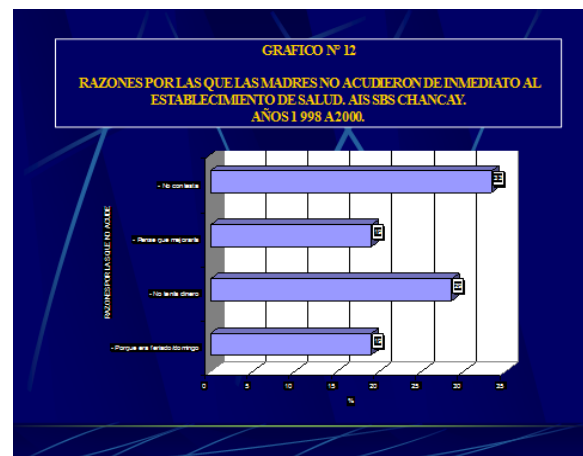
GRAFICO N° 12

RAZONES POR LAS QUE LAS MADRES NO ACUDIERON DE INMEDIATO AL ESTABLECIMIENTO DE SALUD. AIS SBS CHANCAY. AÑOS 1 998 A 2000.

RAZONES POR LAS QUE NO ACUDE

- No contesta

- Pense que mejoraria

- No tenia dinero

- Porque era feriado domingo

0 5 10 15 20 25 30 35

%